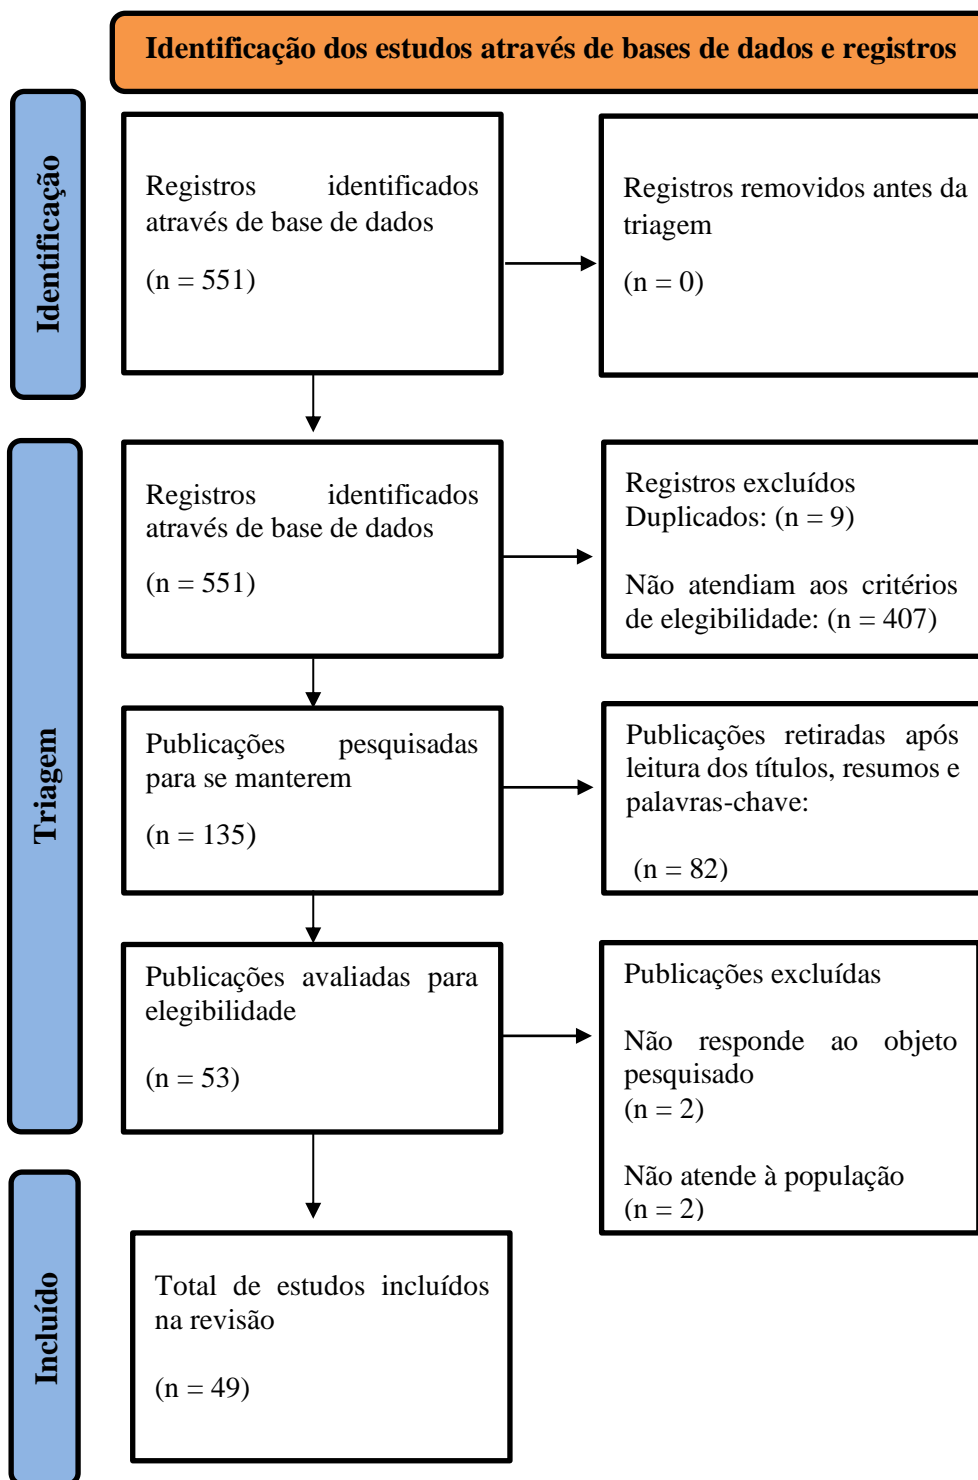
Identificação dos estudos através de bases de dados e registros

Identificação

Registros identificados através de base de dados

(n = 551)

Registros removidos antes da triagem

(n = 0)

Triagem

Registros identificados através de base de dados

(n = 551)

Registros excluídos
Duplicados: (n = 9)

Não atendiam aos critérios de elegibilidade: (n = 407)

Publicações pesquisadas para se manterem

(n = 135)

Publicações retiradas após leitura dos títulos, resumos e palavras-chave:

(n = 82)

Publicações avaliadas para elegibilidade

(n = 53)

Publicações excluídas

Não responde ao objeto pesquisado
(n = 2)

Não atende à população
(n = 2)

Incluído

Total de estudos incluídos na revisão

(n = 49)